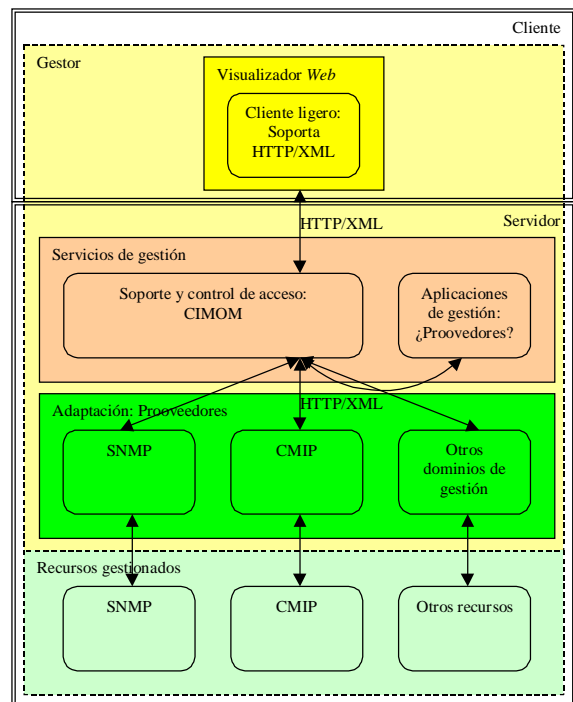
Cliente

Gestor

Visualizador *Web*

Cliente ligero: Soporta HTTP/XML

HTTP/XML

Servidor

Servicios de gestión

Soporte y control de acceso: CIMOM

Aplicaciones de gestión: ¿Proovedores?

Adaptación: Proovedores

HTTP/XML

SNMP

CMIP

Otros dominios de gestión

Recursos gestionados

SNMP

CMIP

Otros recursos